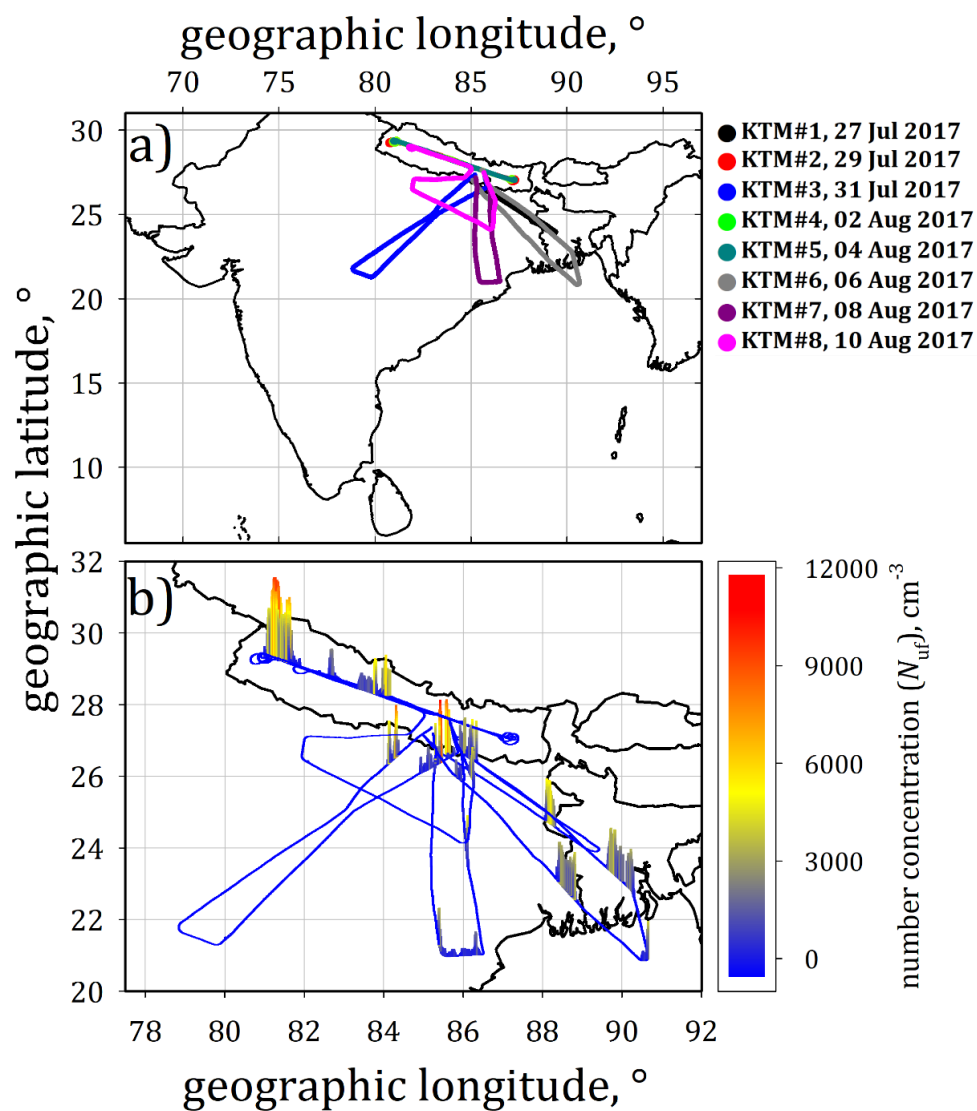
geographic longitude, °

70 75 80 85 90 95

30
25
20
15
10

a)

KTM#1, 27 Jul 2017
KTM#2, 29 Jul 2017
KTM#3, 31 Jul 2017
KTM#4, 02 Aug 2017
KTM#5, 04 Aug 2017
KTM#6, 06 Aug 2017
KTM#7, 08 Aug 2017
KTM#8, 10 Aug 2017

geographic latitude, °

32
30
28
26
24
22
20

b)

12000
9000
6000
3000
0

number concentration ($N_{uf}$), $cm^{-3}$

78 80 82 84 86 88 90 92

geographic longitude, °